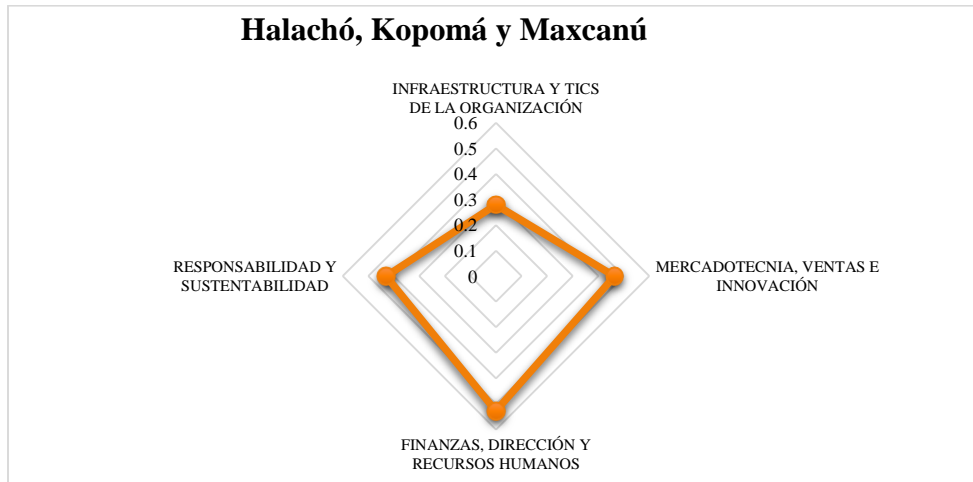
Halachó, Kopomá y Maxcanú

INFRAESTRUCTURA Y TICS DE LA ORGANIZACIÓN

0.6
0.5
0.4
0.3
0.2
0.1
0

MERCADOTECNIA, VENTAS E INNOVACIÓN

FINANZAS, DIRECCIÓN Y RECURSOS HUMANOS

RESPONSABILIDAD Y SUSTENTABILIDAD